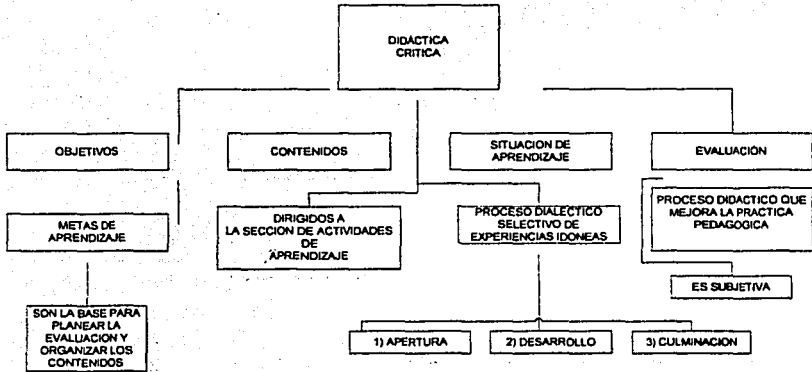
DIDACTICA CRITICA

OBJETIVOS

CONTENIDOS

SITUACION DE APRENDIZAJE

EVALUACION

METAS DE APRENDIZAJE

DIRIGIDOS A LA SECCION DE ACTIVIDADES DE APRENDIZAJE

PROCESO DIALECTICO SELECTIVO DE EXPERIENCIAS IDONEAS

PROCESO DIDACTICO QUE MEJORA LA PRACTICA PEDAGOGICA

ES SUBJETIVA

SON LA BASE PARA PLANEAR LA EVALUACION Y ORGANIZAR LOS CONTENIDOS

1) APERTURA

2) DESARROLLO

3) CULMINACION